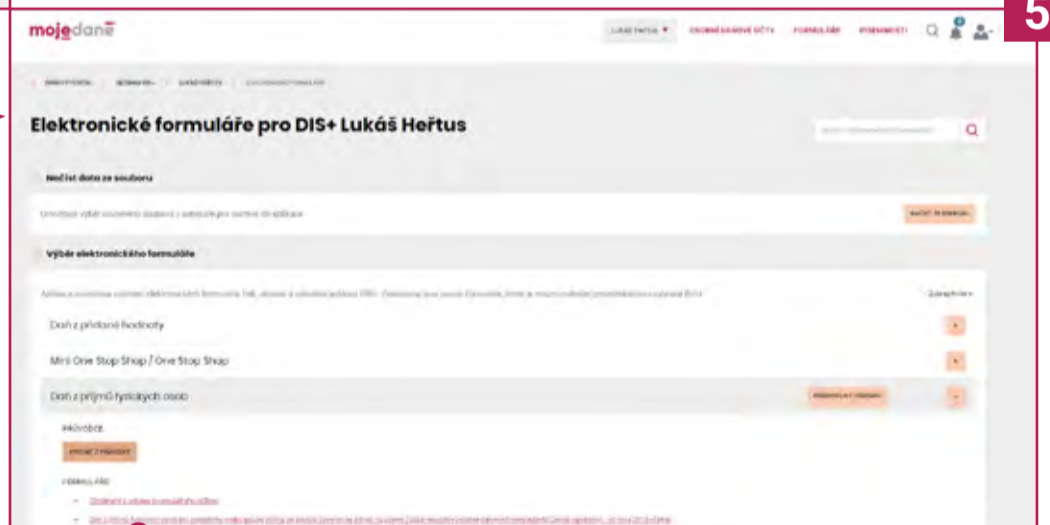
5

mojedaně

LUKÁŠ HEŘTUS ▾ OSOBNÍ DAŇOVÉ ÚČTY FORMULÁŘE PÍSEMNOSTI

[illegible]

Elektronické formuláře pro DIS+ Lukáš Heřtus

Načíst data ze souboru

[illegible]

NAČÍST ZE SOUBORU

Výběr elektronického formuláře

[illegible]

Zobrazit vše ▾

Daň z přidané hodnoty

Mini One Stop Shop / One Stop Shop

Daň z příjmů fyzických osob

PRŮVODCE

SPUSTIT PRŮVODCE

FORMULÁŘE

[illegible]

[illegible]